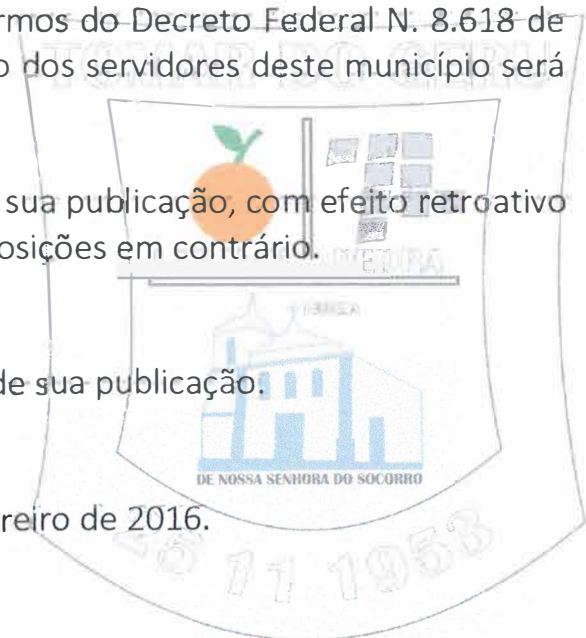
rmos do Decreto Federal N. 8.618 de
o dos servidores deste município será

sua publicação, com efeito retroativo
osições em contrário.

de sua publicação.

DE NOSSA SENHORA DO SOCORRO

reiro de 2016.

25 11 1953